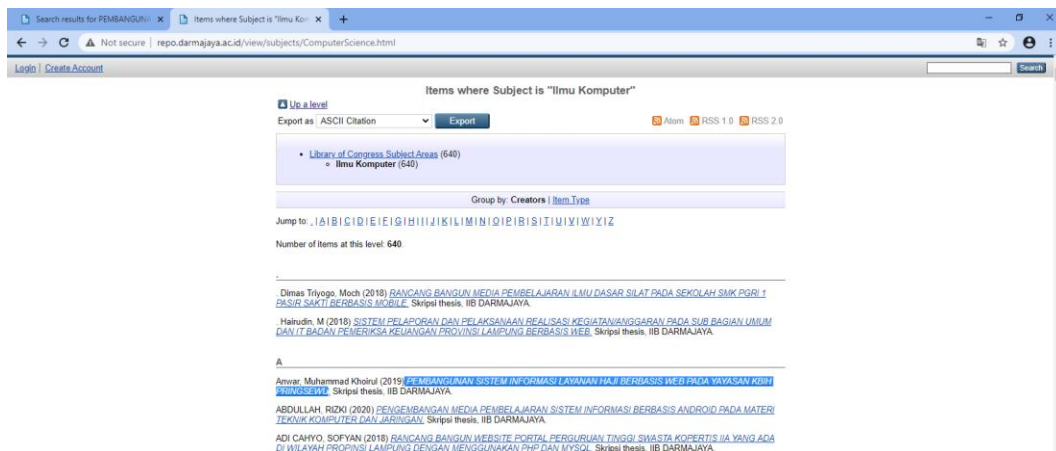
Search results for PEMBANGUNA × | Items where Subject is "Ilmu Kom × | +

Not secure | repo.darmajaya.ac.id/view/subjects/ComputerScience.html

Login | Create Account

Search

Items where Subject is "Ilmu Komputer"

Up a level

Export as ASCII Citation Export

Atom RSS 1.0 RSS 2.0

• Library of Congress Subject Areas (640)
◦ Ilmu Komputer (640)

Group by: Creators | Item Type

Jump to: , | A | B | C | D | E | F | G | H | I | J | K | L | M | N | O | P | R | S | T | U | V | W | Y | Z

Number of items at this level: 640.

,

, Dimas Triyogo, Moch (2018) RANCANG BANGUN MEDIA PEMBELAJARAN ILMU DASAR SILAT PADA SEKOLAH SMK PGRI 1 PASIR SAKTI BERBASIS MOBILE. Skripsi thesis, IIB DARMAJAYA.

, Hairudin, M (2018) SISTEM PELAPORAN DAN PELAKSANAAN REALISASI KEGIATAN/ANGGARAN PADA SUB BAGIAN UMUM DAN IT BADAN PEMERIKSA KEUANGAN PROVINSI LAMPUNG BERBASIS WEB. Skripsi thesis, IIB DARMAJAYA.

A

Anwar, Muhammad Khoirul (2019) PEMBANGUNAN SISTEM INFORMASI LAYANAN HAJI BERBASIS WEB PADA YAYASAN KBIH PRINGSEWU. Skripsi thesis, IIB DARMAJAYA.

ABDULLAH, RIZKI (2020) PENGEMBANGAN MEDIA PEMBELAJARAN SISTEM INFORMASI BERBASIS ANDROID PADA MATERI TEKNIK KOMPUTER DAN JARINGAN. Skripsi thesis, IIB DARMAJAYA.

ADI CAHYO, SOFYAN (2018) RANCANG BANGUN WEBSITE PORTAL PERGURUAN TINGGI SWASTA KOPERTIS IIA YANG ADA DI WILAYAH PROPINSI LAMPUNG DENGAN MENGGUNAKAN PHP DAN MYSQL. Skripsi thesis, IIB DARMAJAYA.